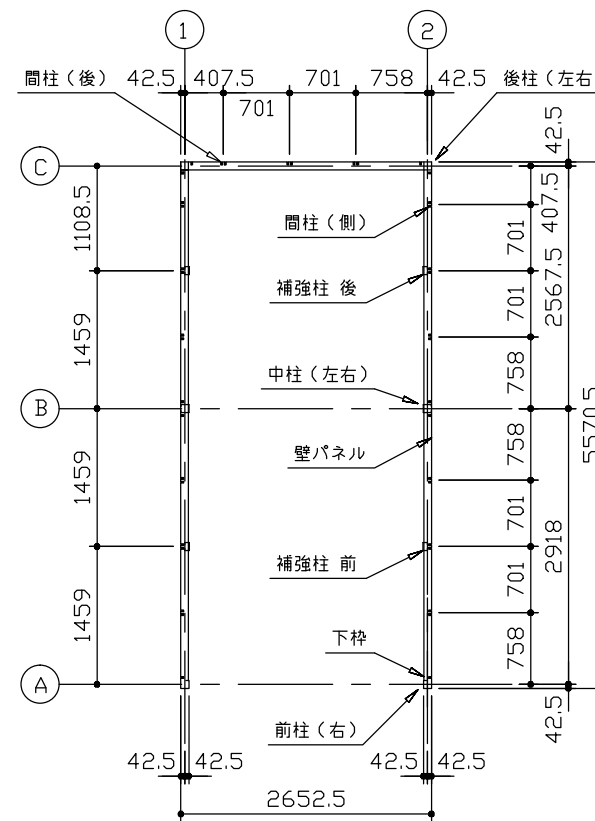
1
2
間柱（後）
42.5
407.5
701
758
42.5
後柱（左右
701
42.5
C
1108.5
407.5
間柱（側）
701
補強柱 後
2567.5
701
1459
758
中柱（左右）
B
5570.5
758
壁パネル
1459
701
2918
補強柱 前
701
1459
下枠
758
A
42.5
前柱（右）
42.5
42.5
42.5
42.5
2652.5